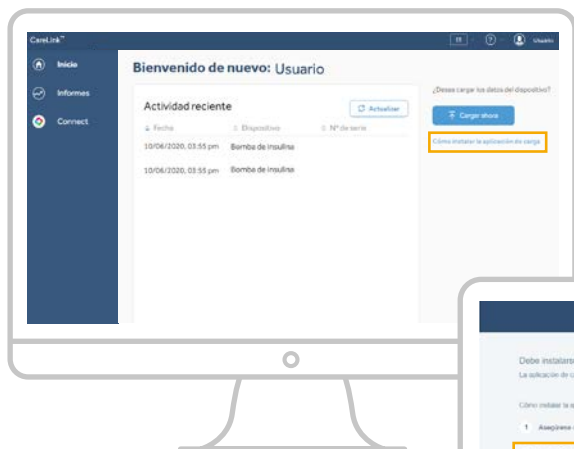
CareLink™

ES

Usuario

Inicio

Informes

Connect

Bienvenido de nuevo: Usuario

Actividad reciente

Actualizar

Fecha

Dispositivo

Nº de serie

10/06/2020, 03:55 pm

Bomba de insulina

10/06/2020, 03:55 pm

Bomba de insulina

¿Desea cargar los datos del dispositivo?

Cargar ahora

Cómo instalar la aplicación de carga

Debe instalar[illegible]

La aplicación de c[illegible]

Cómo instalar la a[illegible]

1 Asegúrese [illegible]